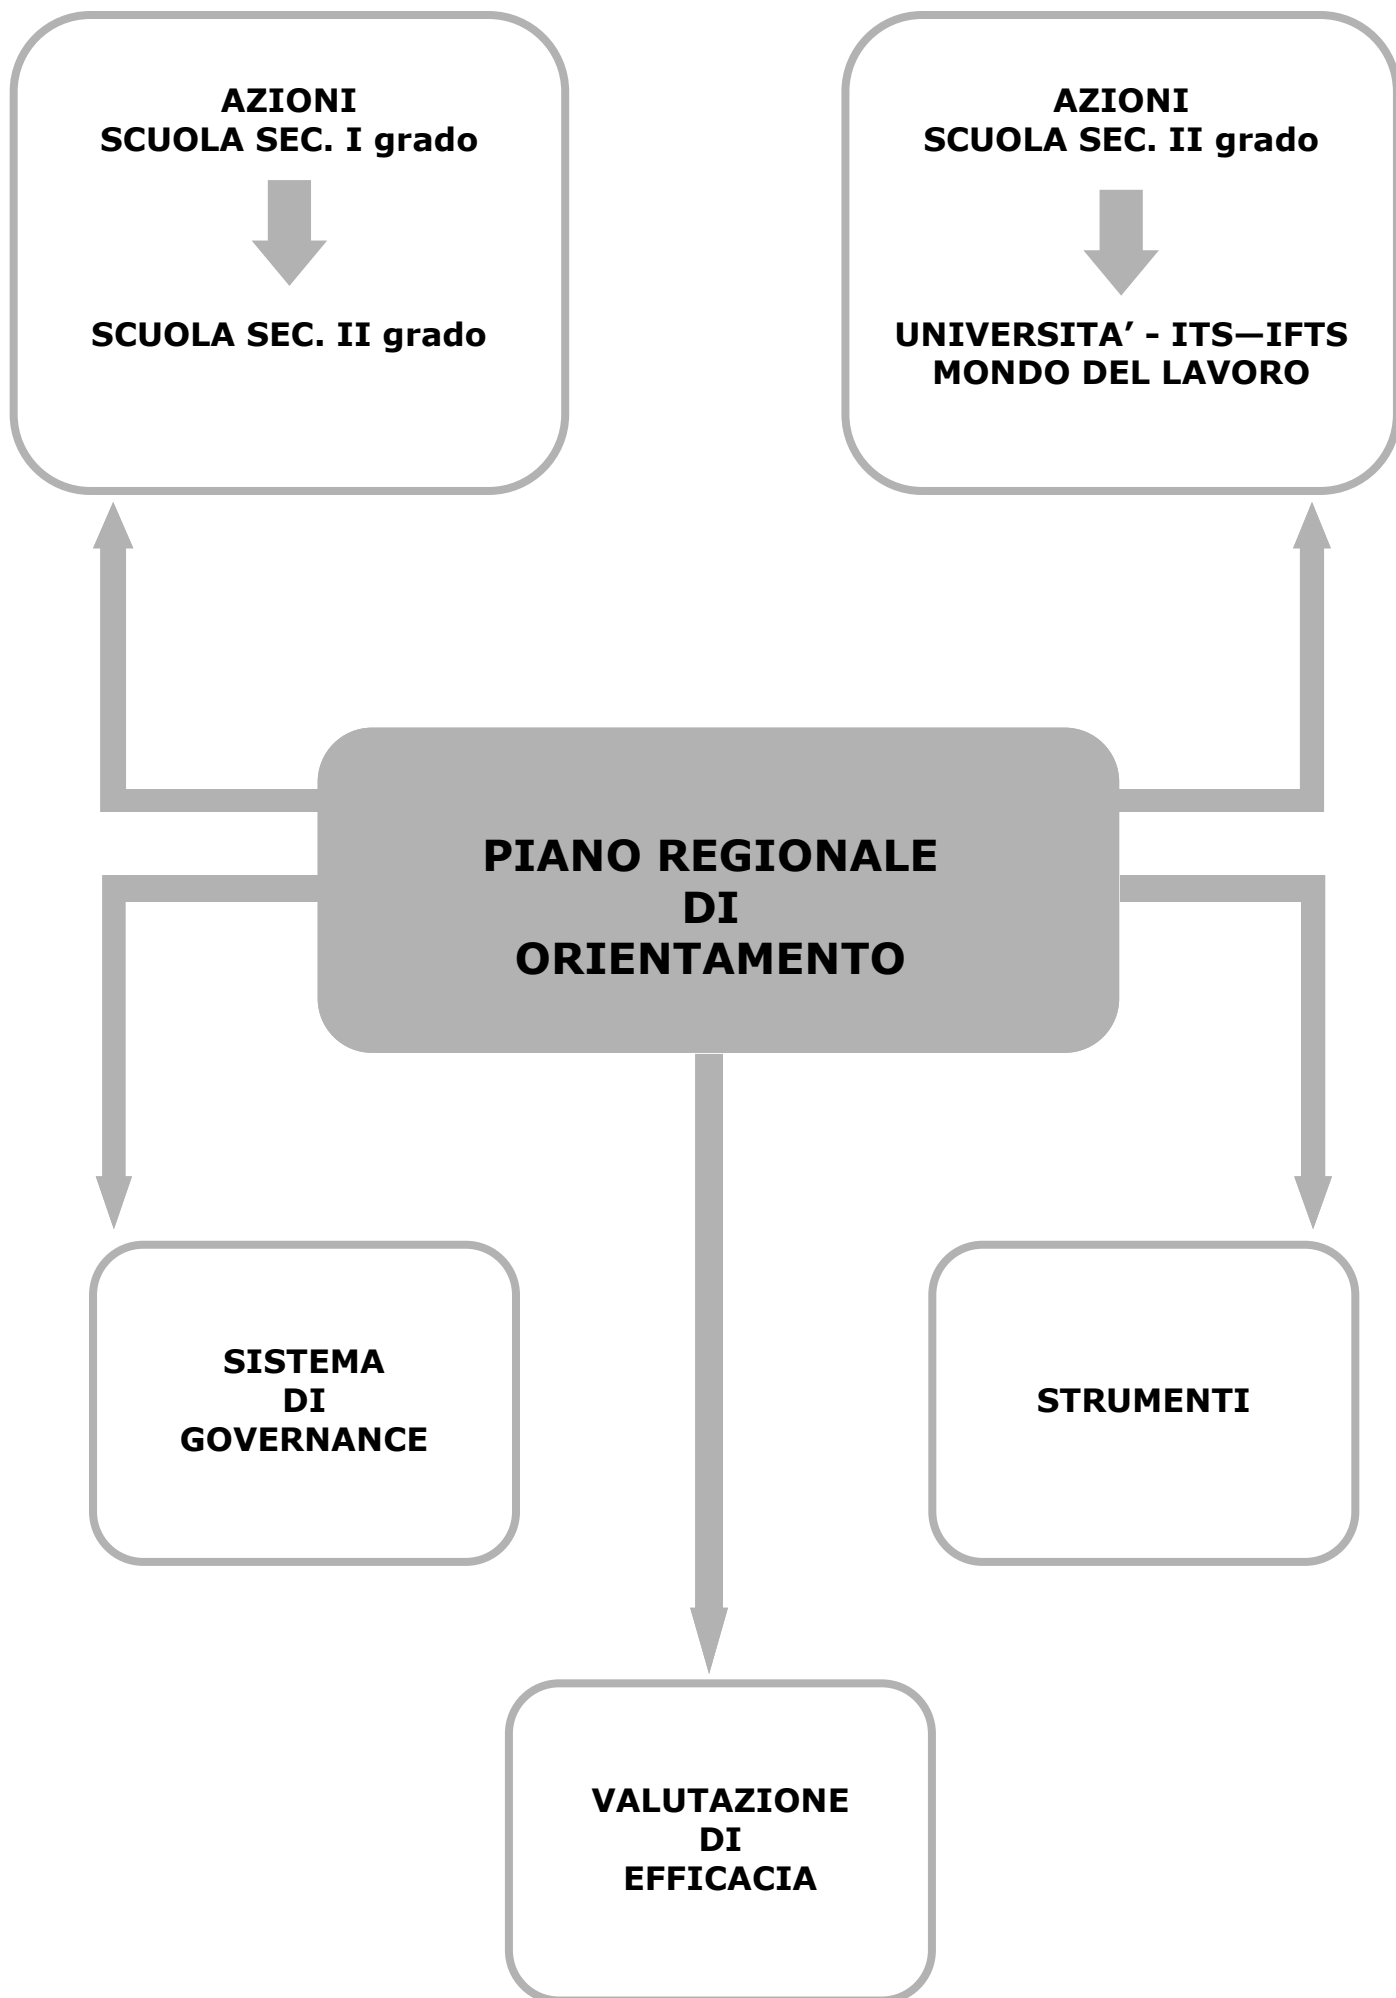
AZIONI
SCUOLA SEC. I grado

SCUOLA SEC. II grado

AZIONI
SCUOLA SEC. II grado

UNIVERSITA' - ITS—IFTS
MONDO DEL LAVORO

PIANO REGIONALE
DI
ORIENTAMENTO

SISTEMA
DI
GOVERNANCE

STRUMENTI

VALUTAZIONE
DI
EFFICACIA